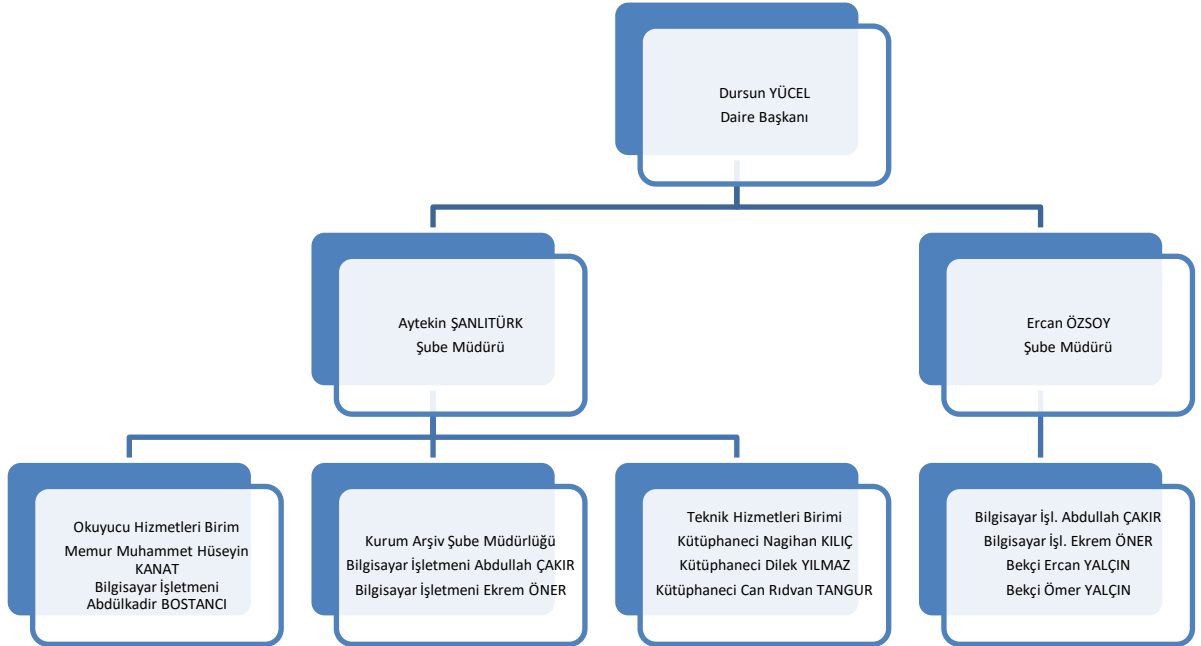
Dursun YÜCEL
Daire Başkanı

Aytekin ŞANLITÜRK
Şube Müdürü

Ercan ÖZSOY
Şube Müdürü

Okuyucu Hizmetleri Birim
Memur Muhammet Hüseyin KANAT
Bilgisayar İşletmeni Abdülkadir BOSTANCI

Kurum Arşiv Şube Müdürlüğü
Bilgisayar İşletmeni Abdullah ÇAKIR
Bilgisayar İşletmeni Ekrem ÖNER

Teknik Hizmetleri Birimi
Kütüphaneci Nagihan KILIÇ
Kütüphaneci Dilek YILMAZ
Kütüphaneci Can Rıdvan TANGUR

Bilgisayar İşl. Abdullah ÇAKIR
Bilgisayar İşl. Ekrem ÖNER
Bekçi Ercan YALÇIN
Bekçi Ömer YALÇIN